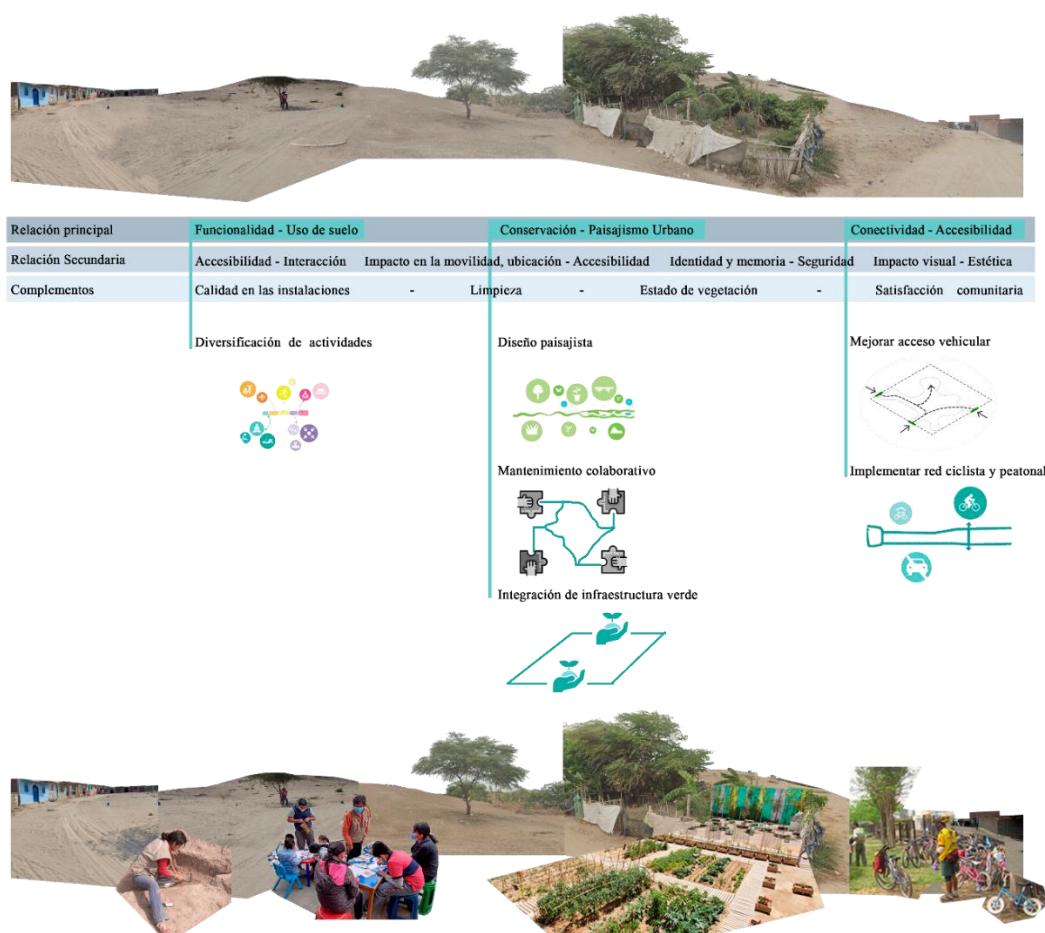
| Relación principal | Funcionalidad - Uso de suelo | Conservación - Paisajismo Urbano | Conectividad - Accesibilidad |
|---|---|---|---|
| Relación Secundaria | Accesibilidad - Interacción Impacto en la movilidad, ubicación - Accesibilidad | Identidad y memoria - Seguridad | Impacto visual - Estética |
| Complementos | Calidad en las instalaciones - Limpieza | - Estado de vegetación | - Satisfacción comunitaria |

Diversificación de actividades

Diseño paisajista

Mantenimiento colaborativo

Integración de infraestructura verde

Mejorar acceso vehicular

Implementar red ciclista y peatonal